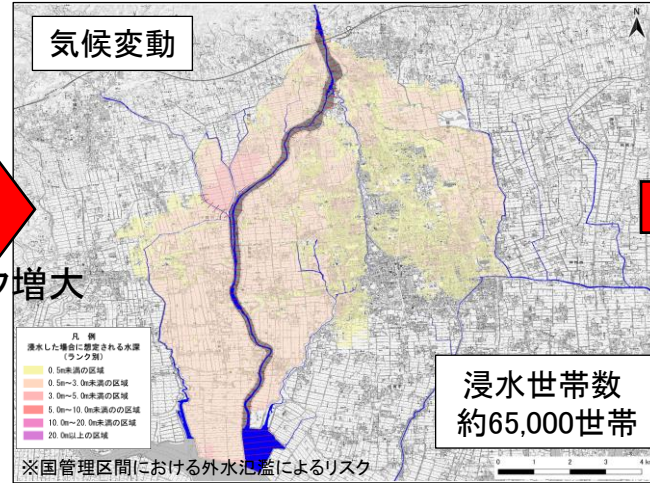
気候変動

N

ク増大

凡　例
浸水した場合に想定される水深
（ランク別）
0.5m未満の区域
0.5m～3.0m未満の区域
3.0m～5.0m未満の区域
5.0m～10.0m未満のの区域
10.0m～20.0m未満の区域
20.0m以上の区域

浸水世帯数
約65,000世帯

※国管理区間における外水氾濫によるリスク

0　1　2　3　4 km